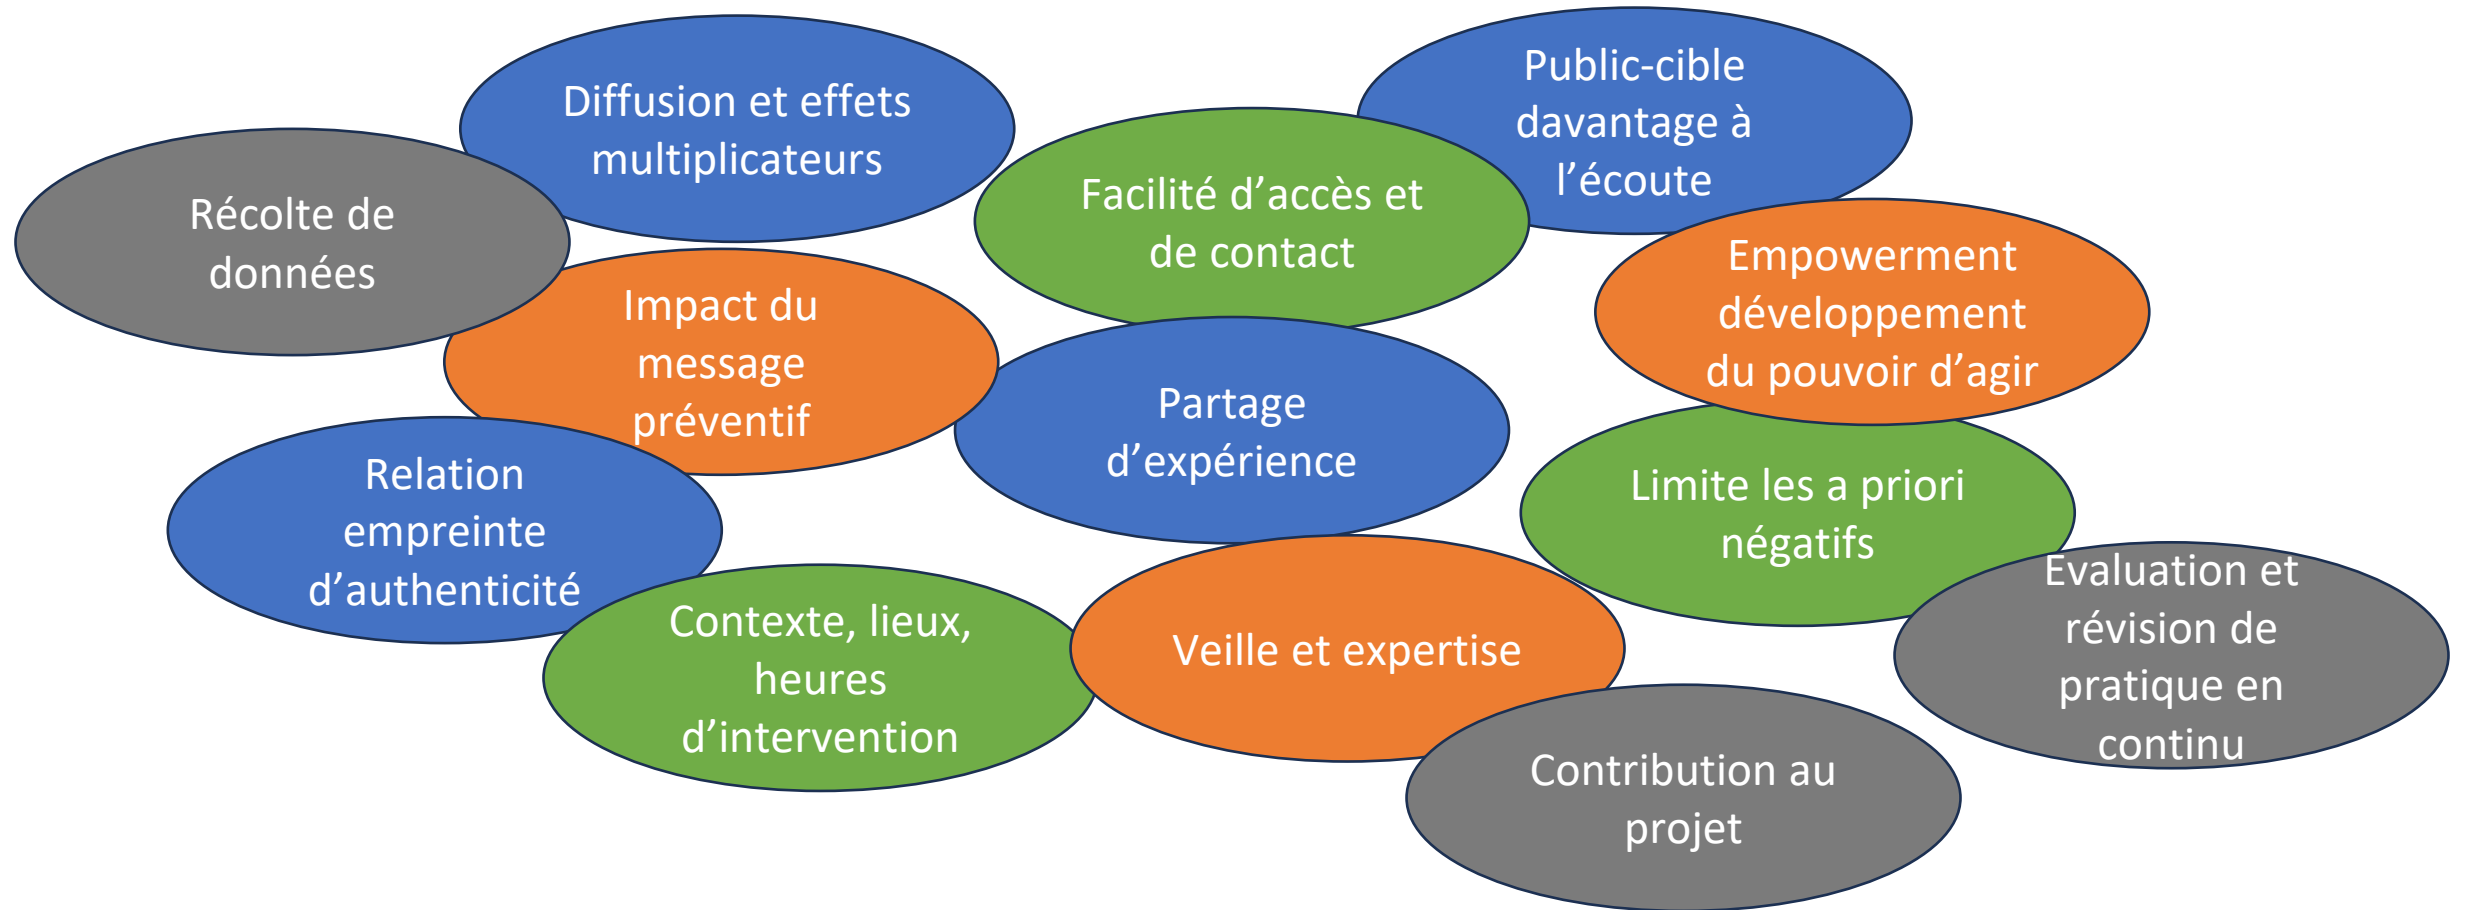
Diffusion et effets multiplicateurs

Public-cible davantage à l’écoute

Récolte de données

Facilité d’accès et de contact

Empowerment développement du pouvoir d’agir

Impact du message préventif

Partage d’expérience

Relation empreinte d’authenticité

Limite les a priori négatifs

Evaluation et révision de pratique en continu

Contexte, lieux, heures d’intervention

Veille et expertise

Contribution au projet